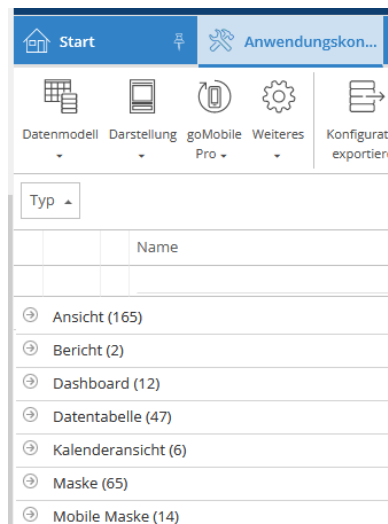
Start

Anwendungskon...

Datenmodell
Darstellung
goMobile Pro
Weiteres
Konfigurat exportiere

Typ

Name

Ansicht (165)
Bericht (2)
Dashboard (12)
Datentabelle (47)
Kalenderansicht (6)
Maske (65)
Mobile Maske (14)